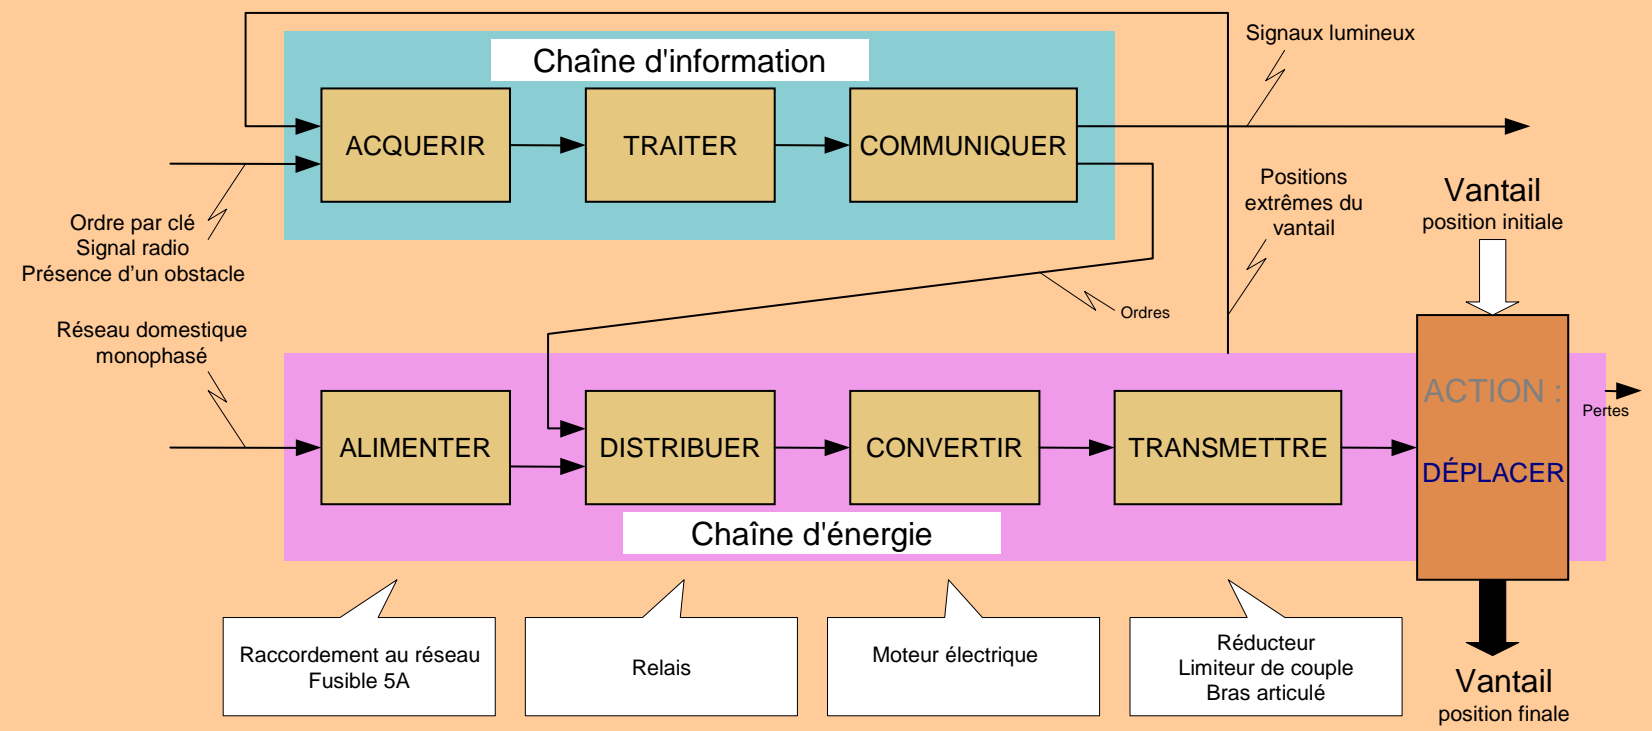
Chaîne d'information

ACQUERIR

TRAITER

COMMUNIQUER

Signaux lumineux

Ordre par clé
Signal radio
Présence d'un obstacle

Positions extrêmes du vantail

Vantail
position initiale

Ordres

Réseau domestique monophasé

ALIMENTER

DISTRIBUER

CONVERTIR

TRANSMETTRE

ACTION :

DÉPLACER

Pertes

Chaîne d'énergie

Raccordement au réseau
Fusible 5A

Relais

Moteur électrique

Réducteur
Limiteur de couple
Bras articulé

Vantail
position finale